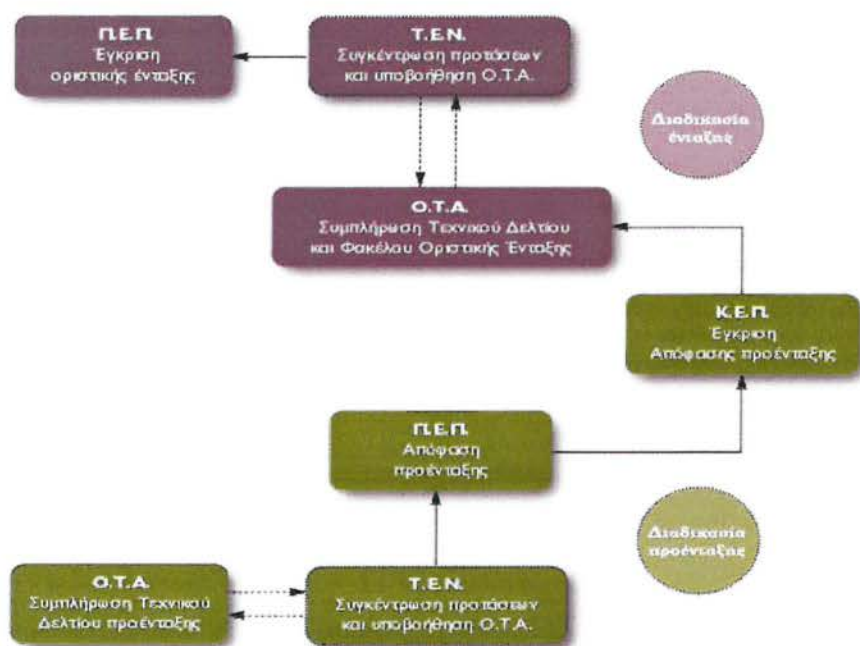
Π.Ε.Π.
Έγκριση
οριστικής ένταξης

Τ.Ε.Ν.
Συγκέντρωση προτάσεων
και υποβοήθηση Ο.Τ.Α.

Διαδικασία
ένταξης

Ο.Τ.Α.
Συμπλήρωση Τεχνικού Δελτίου
και Φακέλου Οριστικής Ένταξης

Κ.Ε.Π.
Έγκριση
Απόφασης προένταξης

Π.Ε.Π.
Απόφαση
προένταξης

Διαδικασία
προένταξης

Ο.Τ.Α.
Συμπλήρωση Τεχνικού
Δελτίου προένταξης

Τ.Ε.Ν.
Συγκέντρωση προτάσεων
και υποβοήθηση Ο.Τ.Α.